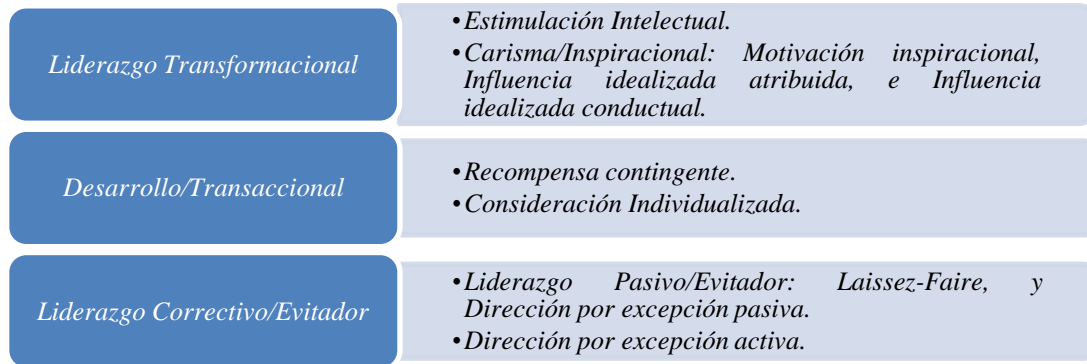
Liderazgo Transformacional

• Estimulación Intelectual.
• Carisma/Inspiracional: Motivación inspiracional, Influencia idealizada atribuida, e Influencia idealizada conductual.

Desarrollo/Transaccional

• Recompensa contingente.
• Consideración Individualizada.

Liderazgo Correctivo/Evitador

• Liderazgo Pasivo/Evitador: Laissez-Faire, y Dirección por excepción pasiva.
• Dirección por excepción activa.